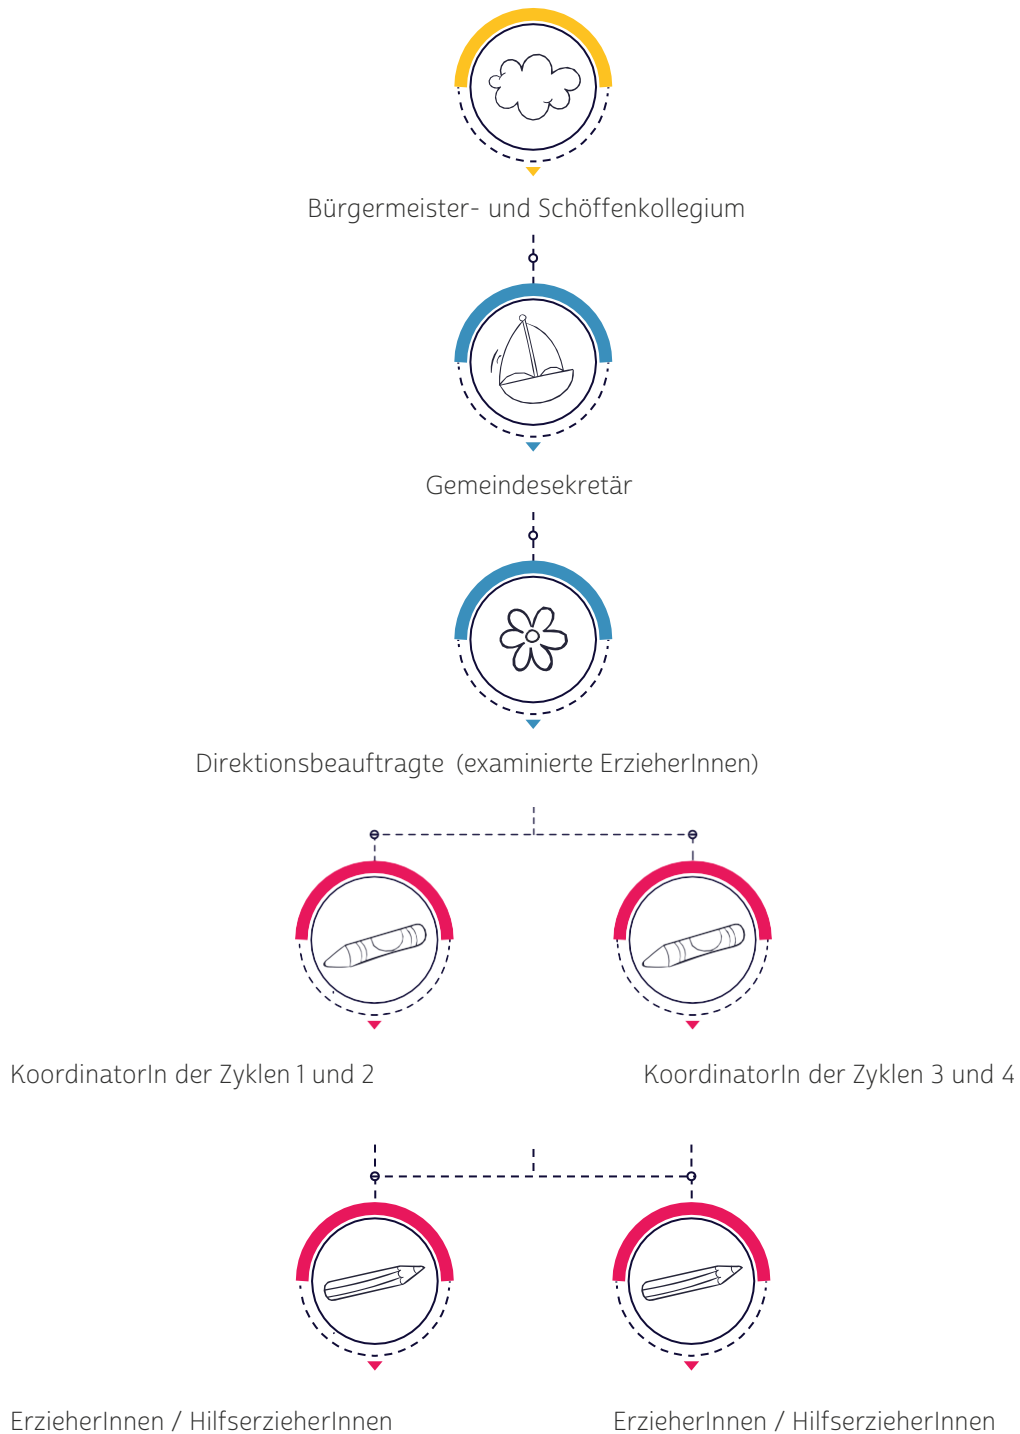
Bürgermeister- und Schöffenkollegium

Gemeindesekretär

Direktionsbeauftragte (examinierte ErzieherInnen)

KoordinatorIn der Zyklen 1 und 2

KoordinatorIn der Zyklen 3 und 4

ErzieherInnen / HilfserzieherInnen

ErzieherInnen / HilfserzieherInnen